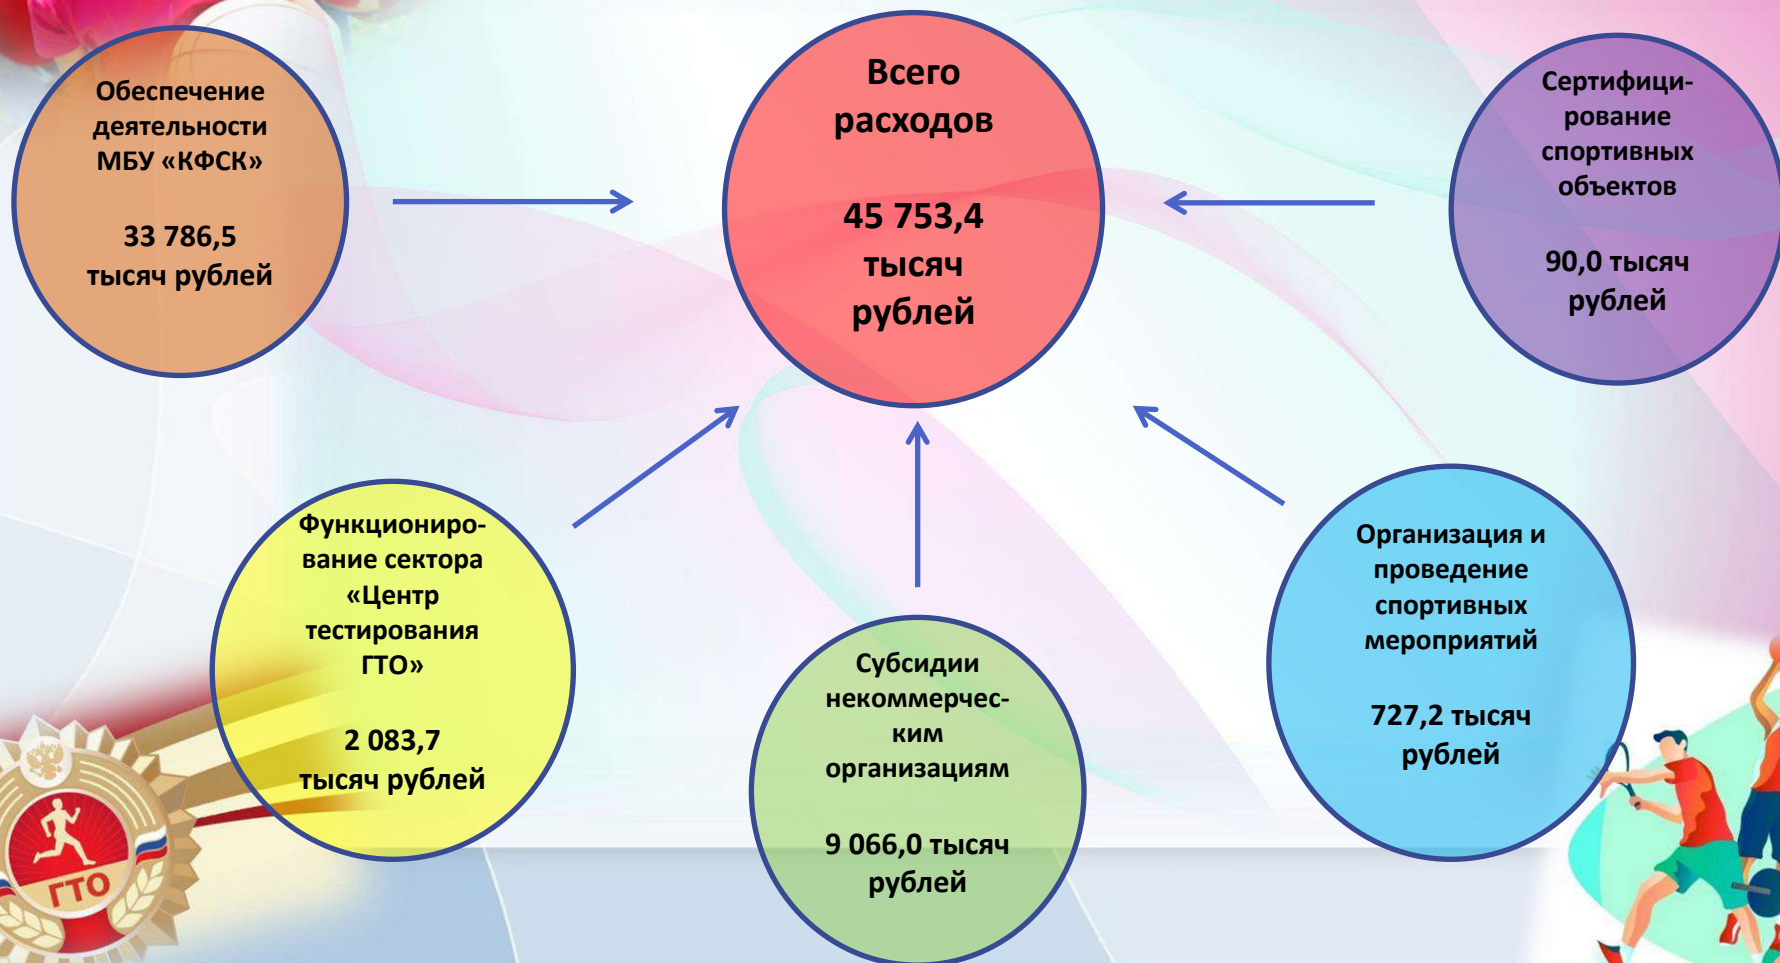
Обеспечение деятельности МБУ «КФСК»

33 786,5 тысяч рублей

Всего расходов

45 753,4 тысяч рублей

Сертифицирование спортивных объектов

90,0 тысяч рублей

Функционирование сектора «Центр тестирования ГТО»

2 083,7 тысяч рублей

Субсидии некоммерческим организациям

9 066,0 тысяч рублей

Организация и проведение спортивных мероприятий

727,2 тысяч рублей

ГТО